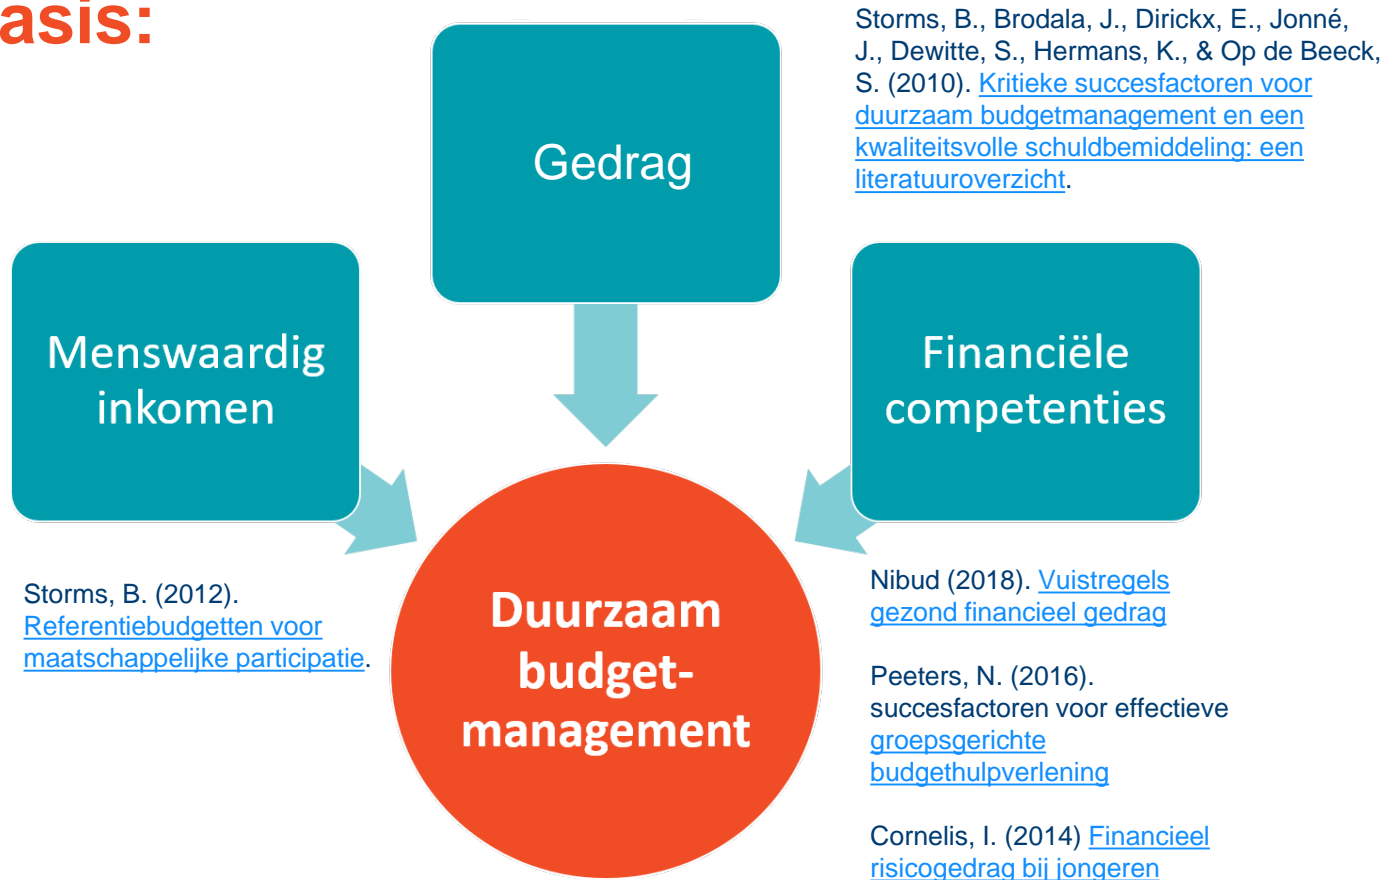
asis:

Gedrag

Storms, B., Brodala, J., Dirickx, E., Jonné, J., Dewitte, S., Hermans, K., & Op de Beeck, S. (2010). Kritieke succesfactoren voor duurzaam budgetmanagement en een kwaliteitsvolle schuldbemiddeling: een literatuuroverzicht.

Menswaardig inkomen

Financiële competenties

Duurzaam budget-management

Storms, B. (2012). Referentiebudgetten voor maatschappelijke participatie.

Nibud (2018). Vuistregels gezond financieel gedrag

Peeters, N. (2016). succesfactoren voor effectieve groepsgerichte budgethulpverlening

Cornelis, I. (2014) Financieel risicogedrag bij jongeren